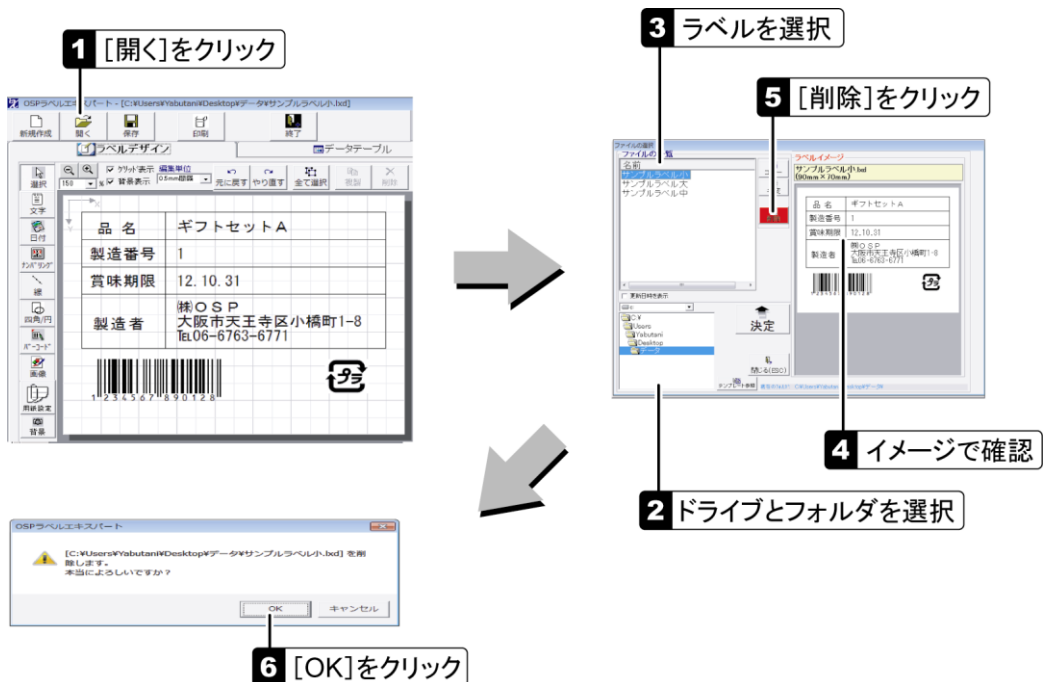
1 [開く]をクリック

OSPラベルエキスパート - [C:¥Users¥Yabutani¥Desktop¥データ¥サンプルラベル小.lxd]

新規作成 開く 保存 印刷 終了

ラベルデザイン データテーブル

選択 文字 日付 ナンバリング 線 四角/円 バーコード 画像 用紙設定 背景

グリッド表示 背景表示 編集単位 0.5mm間隔 元に戻す やり直す 全て選択 複製 削除

| 品 名 | ギフトセットA |
|---|---|
| 製造番号 | 1 |
| 賞味期限 | 12.10.31 |
| 製造者 | ㈱ＯＳＰ 大阪市天王寺区小橋町1-8 TEL06-6763-6771 |

1 234567 890128

3 ラベルを選択

5 [削除]をクリック

ファイルの選択
ファイルの一覧
名前
サンプルラベル小
サンプルラベル大
サンプルラベル中

ラベルイメージ
サンプルラベル小.lxd
(80mm × 70mm)

| 品 名 | ギフトセットA |
|---|---|
| 製造番号 | 1 |
| 賞味期限 | 12.10.31 |
| 製造者 | ㈱ＯＳＰ 大阪市天王寺区小橋町1-8 TEL06-6763-6771 |

更新日時表示
C:¥
Users
Yabutani
Desktop
データ

決定
閉じる(ESC)

4 イメージで確認

2 ドライブとフォルダを選択

OSPラベルエキスパート

[C:¥Users¥Yabutani¥Desktop¥データ¥サンプルラベル小.lxd] を削除します。
本当によろしいですか？

OK キャンセル

6 [OK]をクリック